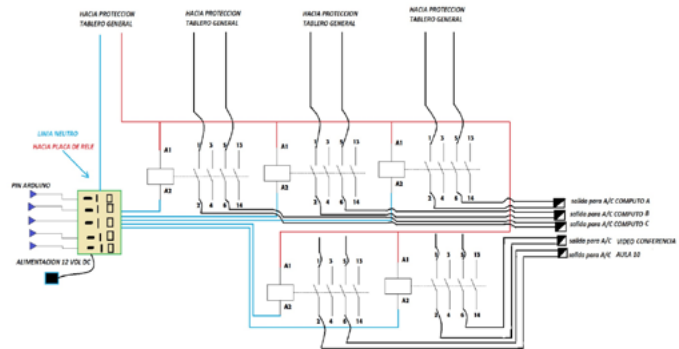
HACIA PROTECCION
TABLERO GENERAL

HACIA PROTECCION
TABLERO GENERAL

HACIA PROTECCION
TABLERO GENERAL

HACIA PROTECCION
TABLERO GENERAL

LINIA NEUTRO
HACIA PLACA DE RELE

PIN ARDUINO

ALIMENTACION 12 VOL DC

A1
A2
1 3 5 13
2 4 6 14

A1
A2
1 3 5 13
2 4 6 14

A1
A2
1 3 5 13
2 4 6 14

A1
A2
1 3 5 13
2 4 6 14

A1
A2
1 3 5 13
2 4 6 14

salida para A/C COMPUTO A
salida para A/C COMPUTO B
salida para A/C COMPUTO C
salida para A/C VIDEO CONFERENCIA
salida para A/C AULA 10